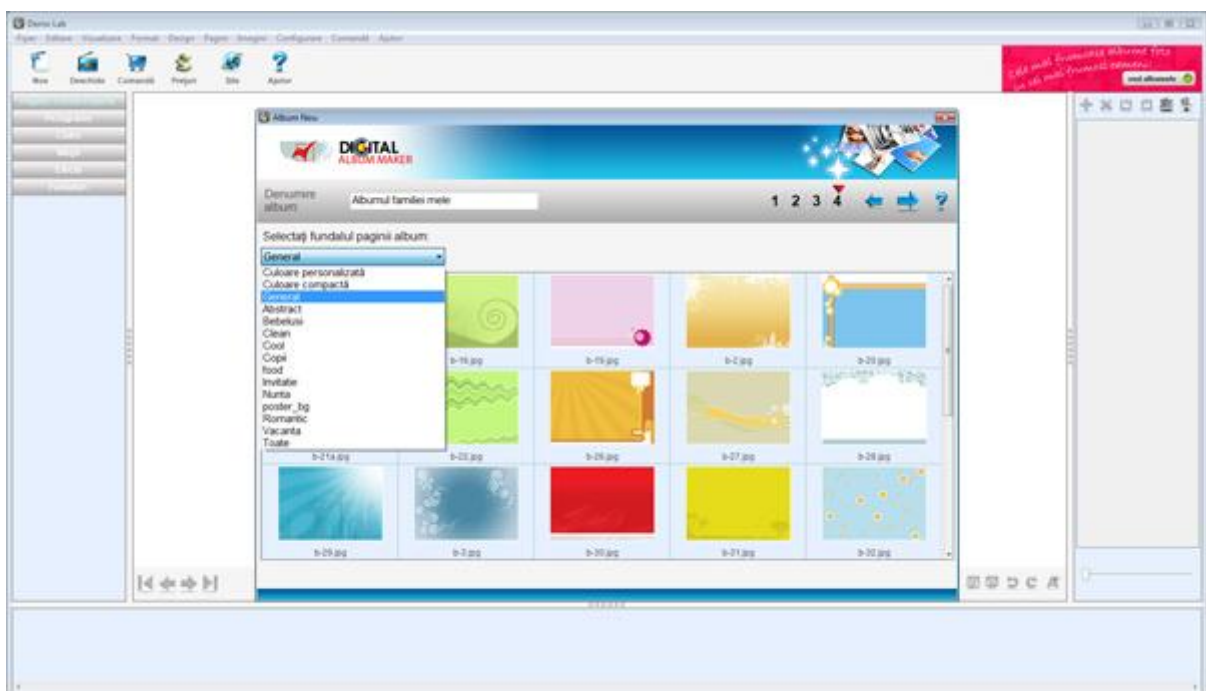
Demo Lab

Fișier Editare Vizualizare Format Design Pagini Imagini Configurare Comenzi Ajutor

Nou Deschide Comandă Prețuri Site Ajutor

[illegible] albume foto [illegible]

Album Nou

DIGITAL ALBUM MAKER

Denumire album

Albumul familiei mele

1 2 3 4

Selectați fundalul paginii album:

General

Culoare personalizată
Culoare compactă
General
Abstract
Bebelusi
Clean
Cool
Copii
food
Invitatie
Nunta
poster_bg
Romantic
Vacanta
Toate

b-16.jpg
b-19.jpg
b-2.jpg
b-20.jpg
b-21a.jpg
b-22.jpg
b-26.jpg
b-27.jpg
b-28.jpg
b-29.jpg
b-3.jpg
b-30.jpg
b-31.jpg
b-32.jpg